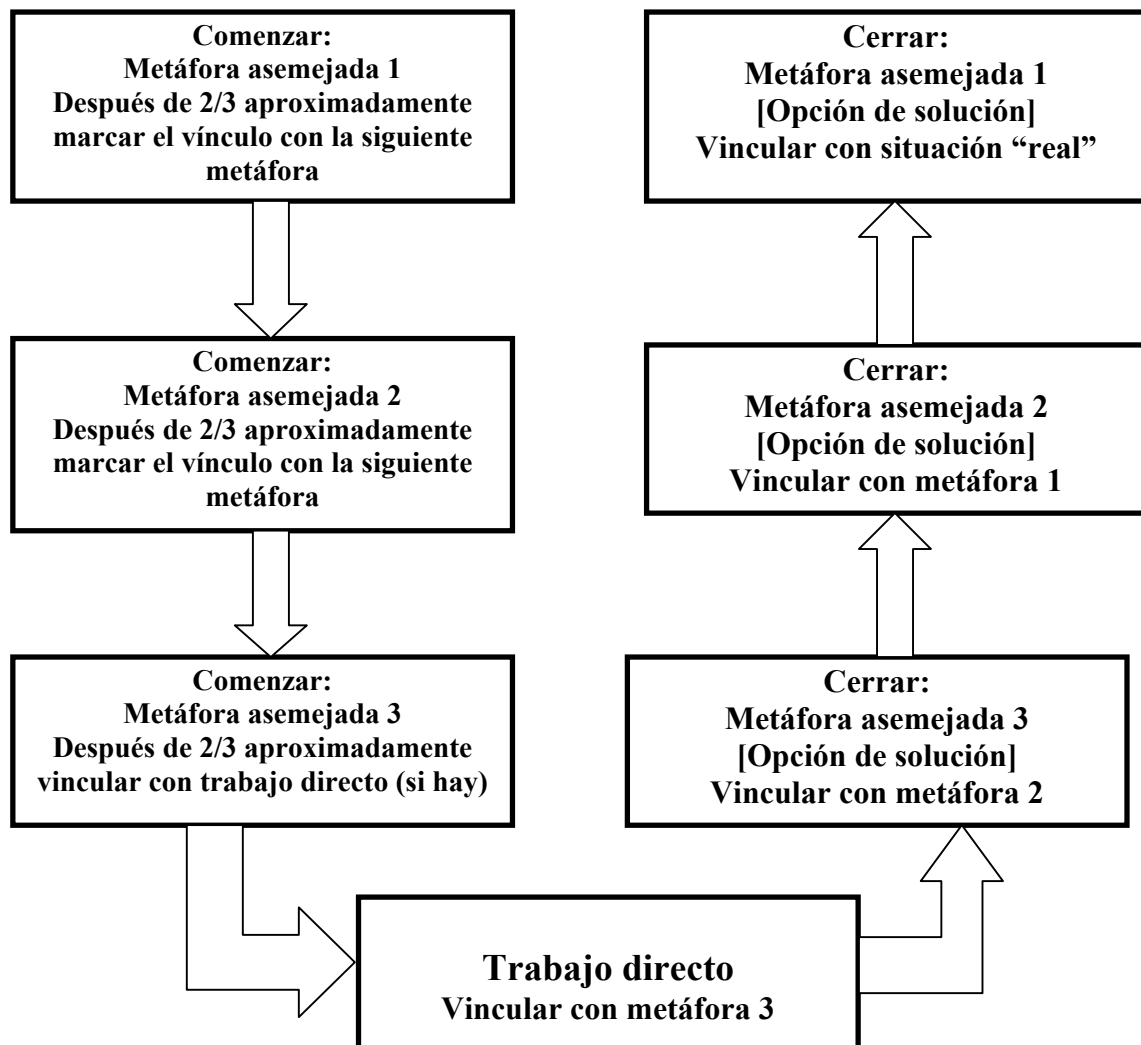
Comenzar:
Metáfora asemejada 1
Después de 2/3 aproximadamente marcar el vínculo con la siguiente metáfora

Comenzar:
Metáfora asemejada 2
Después de 2/3 aproximadamente marcar el vínculo con la siguiente metáfora

Comenzar:
Metáfora asemejada 3
Después de 2/3 aproximadamente vincular con trabajo directo (si hay)

Trabajo directo
Vincular con metáfora 3

Cerrar:
Metáfora asemejada 3
[Opción de solución]
Vincular con metáfora 2

Cerrar:
Metáfora asemejada 2
[Opción de solución]
Vincular con metáfora 1

Cerrar:
Metáfora asemejada 1
[Opción de solución]
Vincular con situación "real"